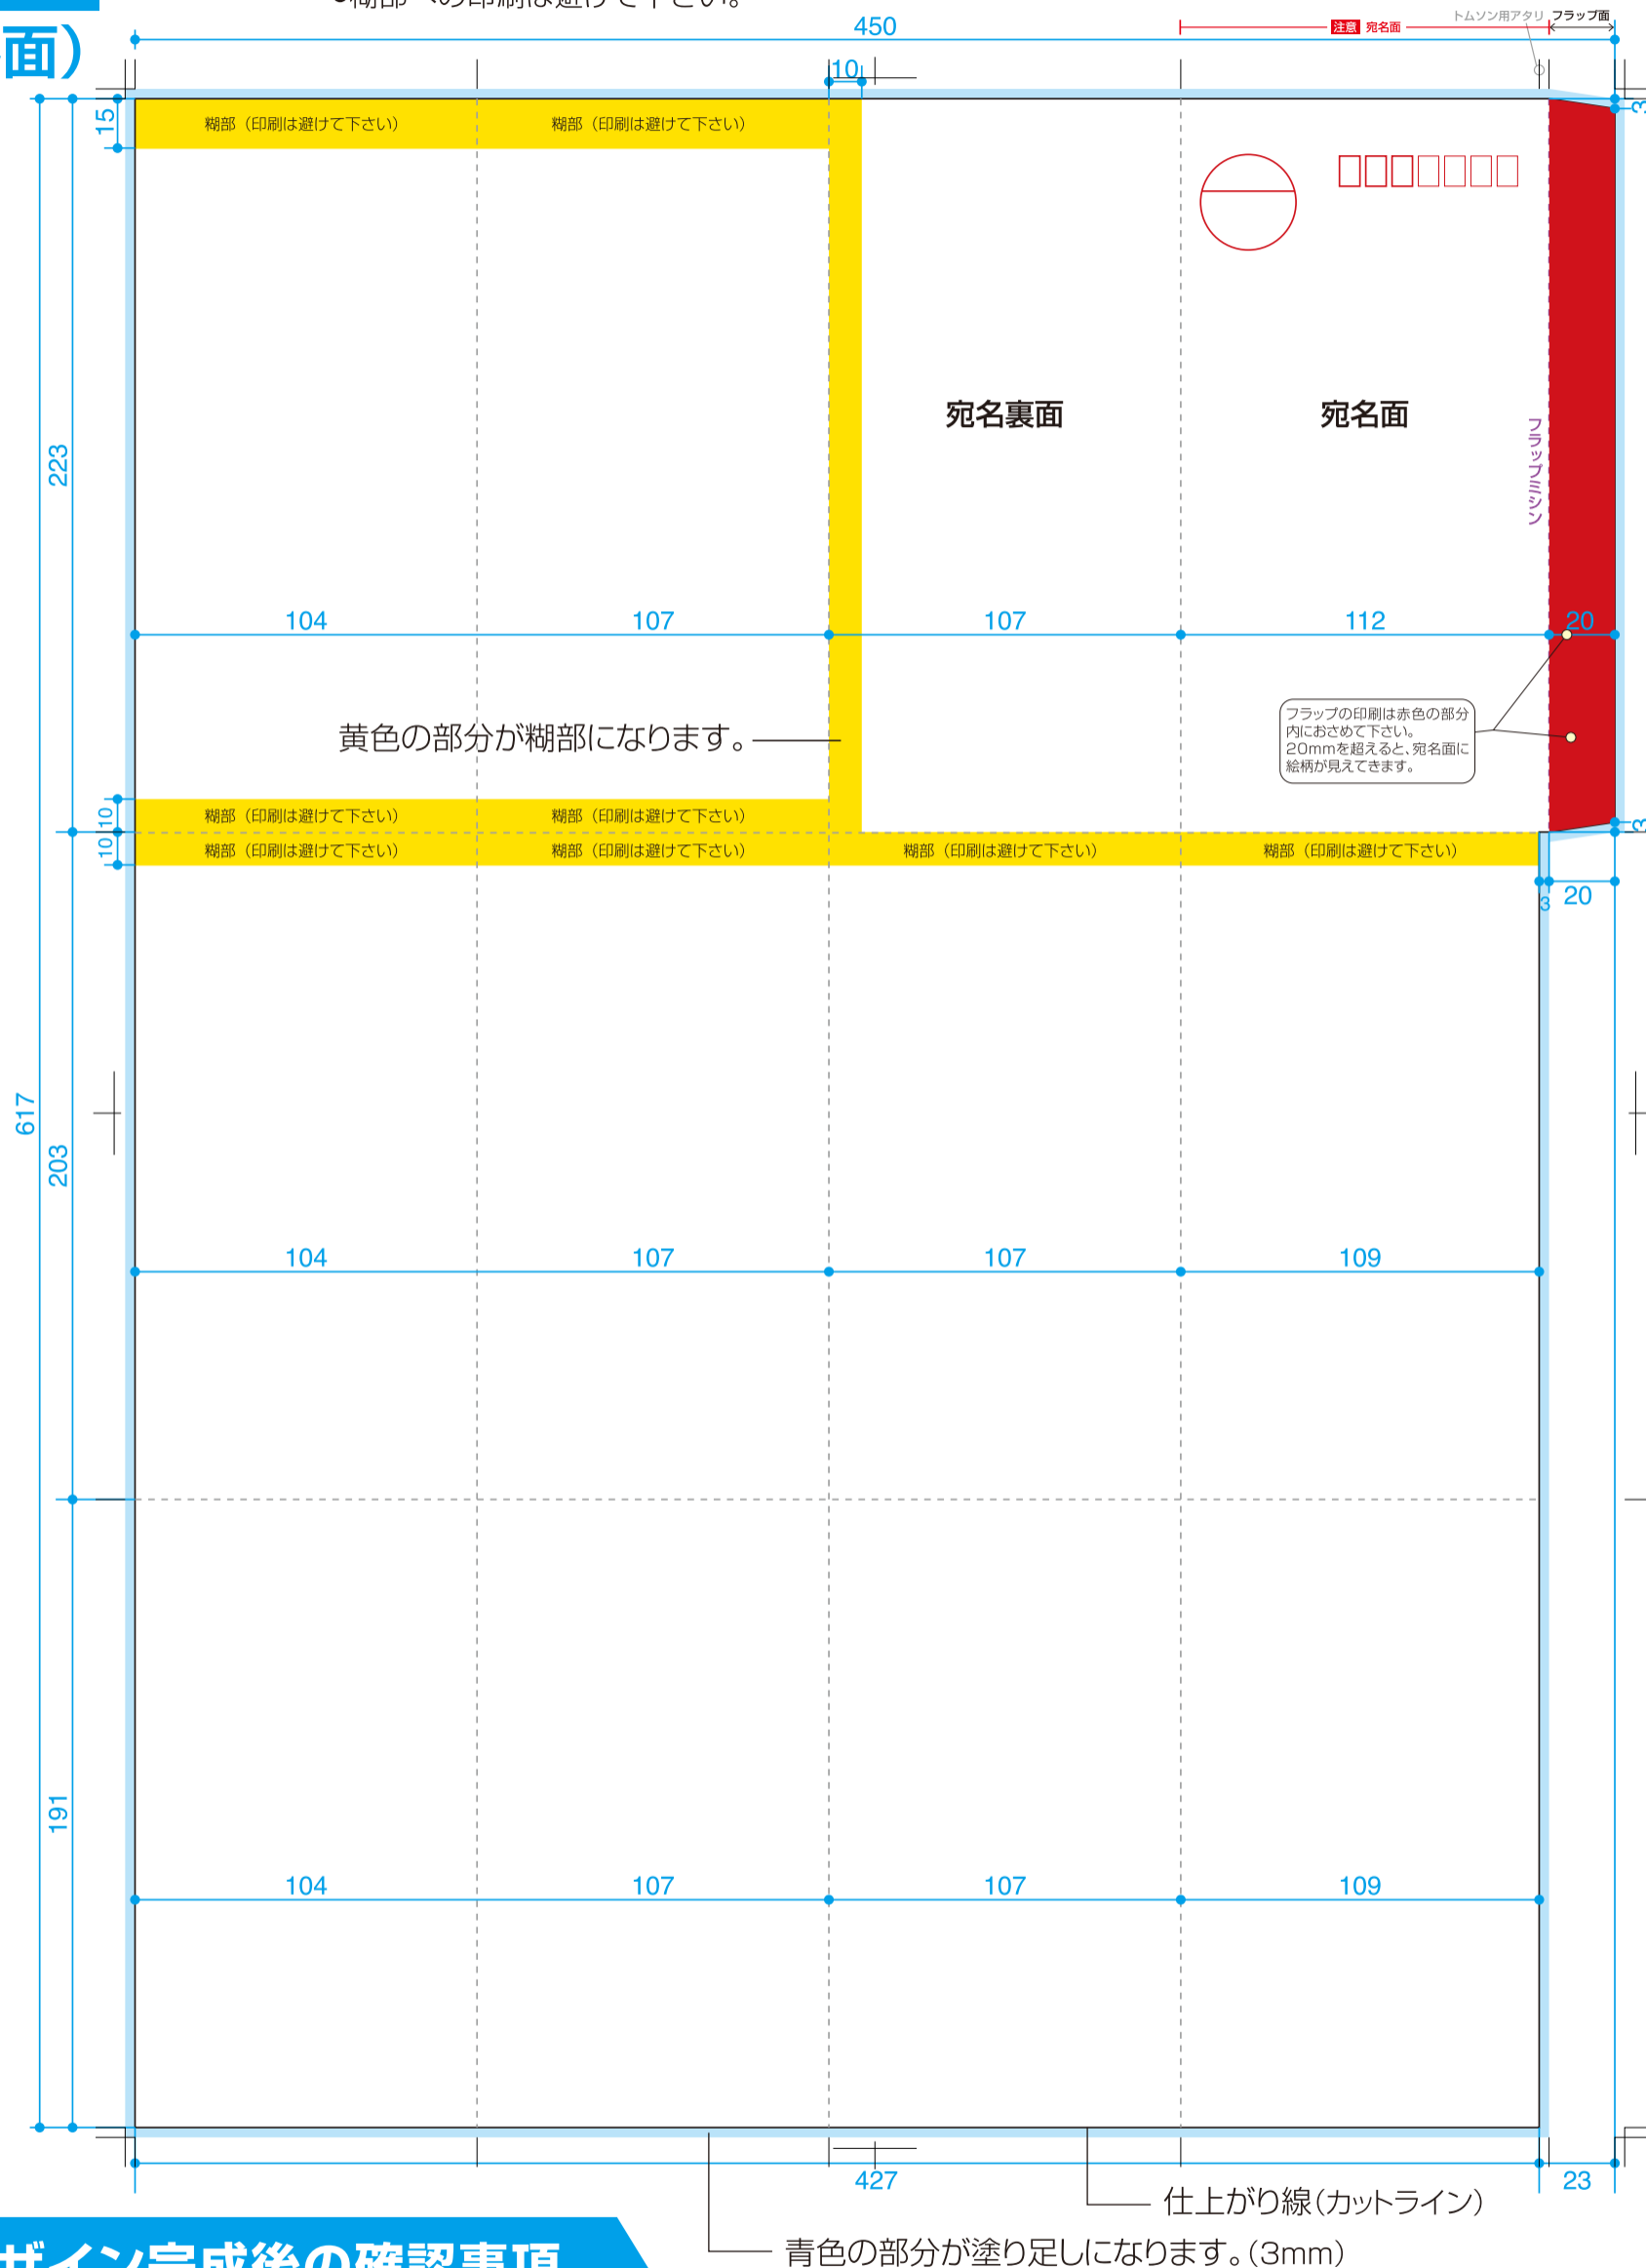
面)

●糊部への印刷は避けて下さい。

450

注意 宛名面

トムソン用アタリ フラップ面

10

15

糊部（印刷は避けて下さい）

糊部（印刷は避けて下さい）

宛名裏面

宛名面

フラップミシン

223

104

107

107

112

20

黄色の部分が糊部になります。

フラップの印刷は赤色の部分内におさめて下さい。20mmを超えると、宛名面に絵柄が見えてきます。

10

10

糊部（印刷は避けて下さい）

糊部（印刷は避けて下さい）

糊部（印刷は避けて下さい）

糊部（印刷は避けて下さい）

糊部（印刷は避けて下さい）

糊部（印刷は避けて下さい）

3

20

617

203

104

107

107

109

191

104

107

107

109

427

23

仕上がり線(カットライン)

青色の部分が塗り足しになります。(3mm)

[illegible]